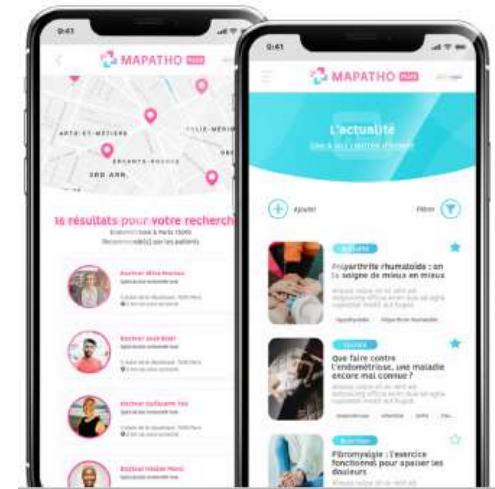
9:41

MAPATHO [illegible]

ARTS-ET-MÉTIERS

FOLIE-MÉRI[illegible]

ENFANTS-ROUGES

3RD ARR.

16 résultats pour votre recherch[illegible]

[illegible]

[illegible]

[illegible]

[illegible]

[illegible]

9:41

MAPATHO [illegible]

L'actualité

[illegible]

Ajouter

Filtrer

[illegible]

Polyarthrite rhumatoïde : on se soigne de mieux en mieux

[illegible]

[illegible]

Que faire contre l'endométriose, une maladie encore mal connue ?

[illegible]

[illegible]

Fibromyalgie : l'exercice fonctionnel pour apaiser les douleurs

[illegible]